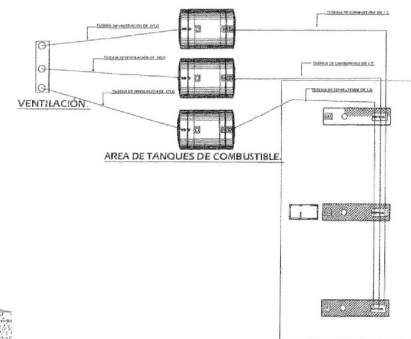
TUBERIA DE VENTILACION DE 2"
TUBERIA DE COMBUSTIBLE DE 1 1/2"
TUBERIA DE VENTILACION DE 2"
TUBERIA DE COMBUSTIBLE DE 1 1/2"
VENTILACION
TUBERIA DE VENTILACION DE 2"
TUBERIA DE COMBUSTIBLE DE 1 1/2"
AREA DE TANQUES DE COMBUSTIBLE